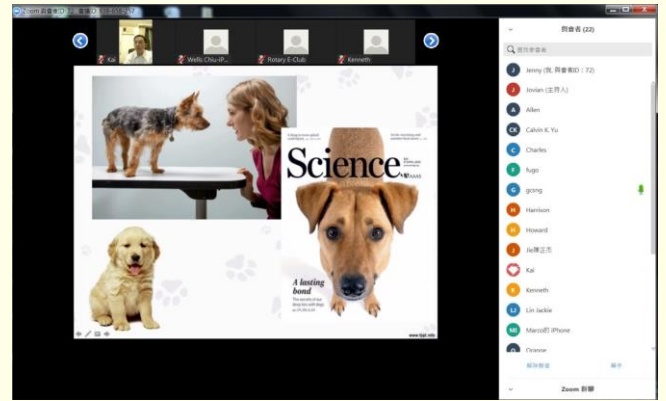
Zoom 與會者

Kai

Wells Chiu-IP...

Rotary E-Club

Kenneth

與會者 (22)

搜尋與會者

Jenny (我, 與會者ID：72)

Jovian (主持人)

Allen

Calvin K. Yu

Charles

fugo

gcong

Harrison

Howard

Jie陳正杰

Kai

Kenneth

Lin Jackie

Marco的 iPhone

Orange

邀請他人

靜音

Zoom 群聊

Science

A lasting bond

www.tipt.info